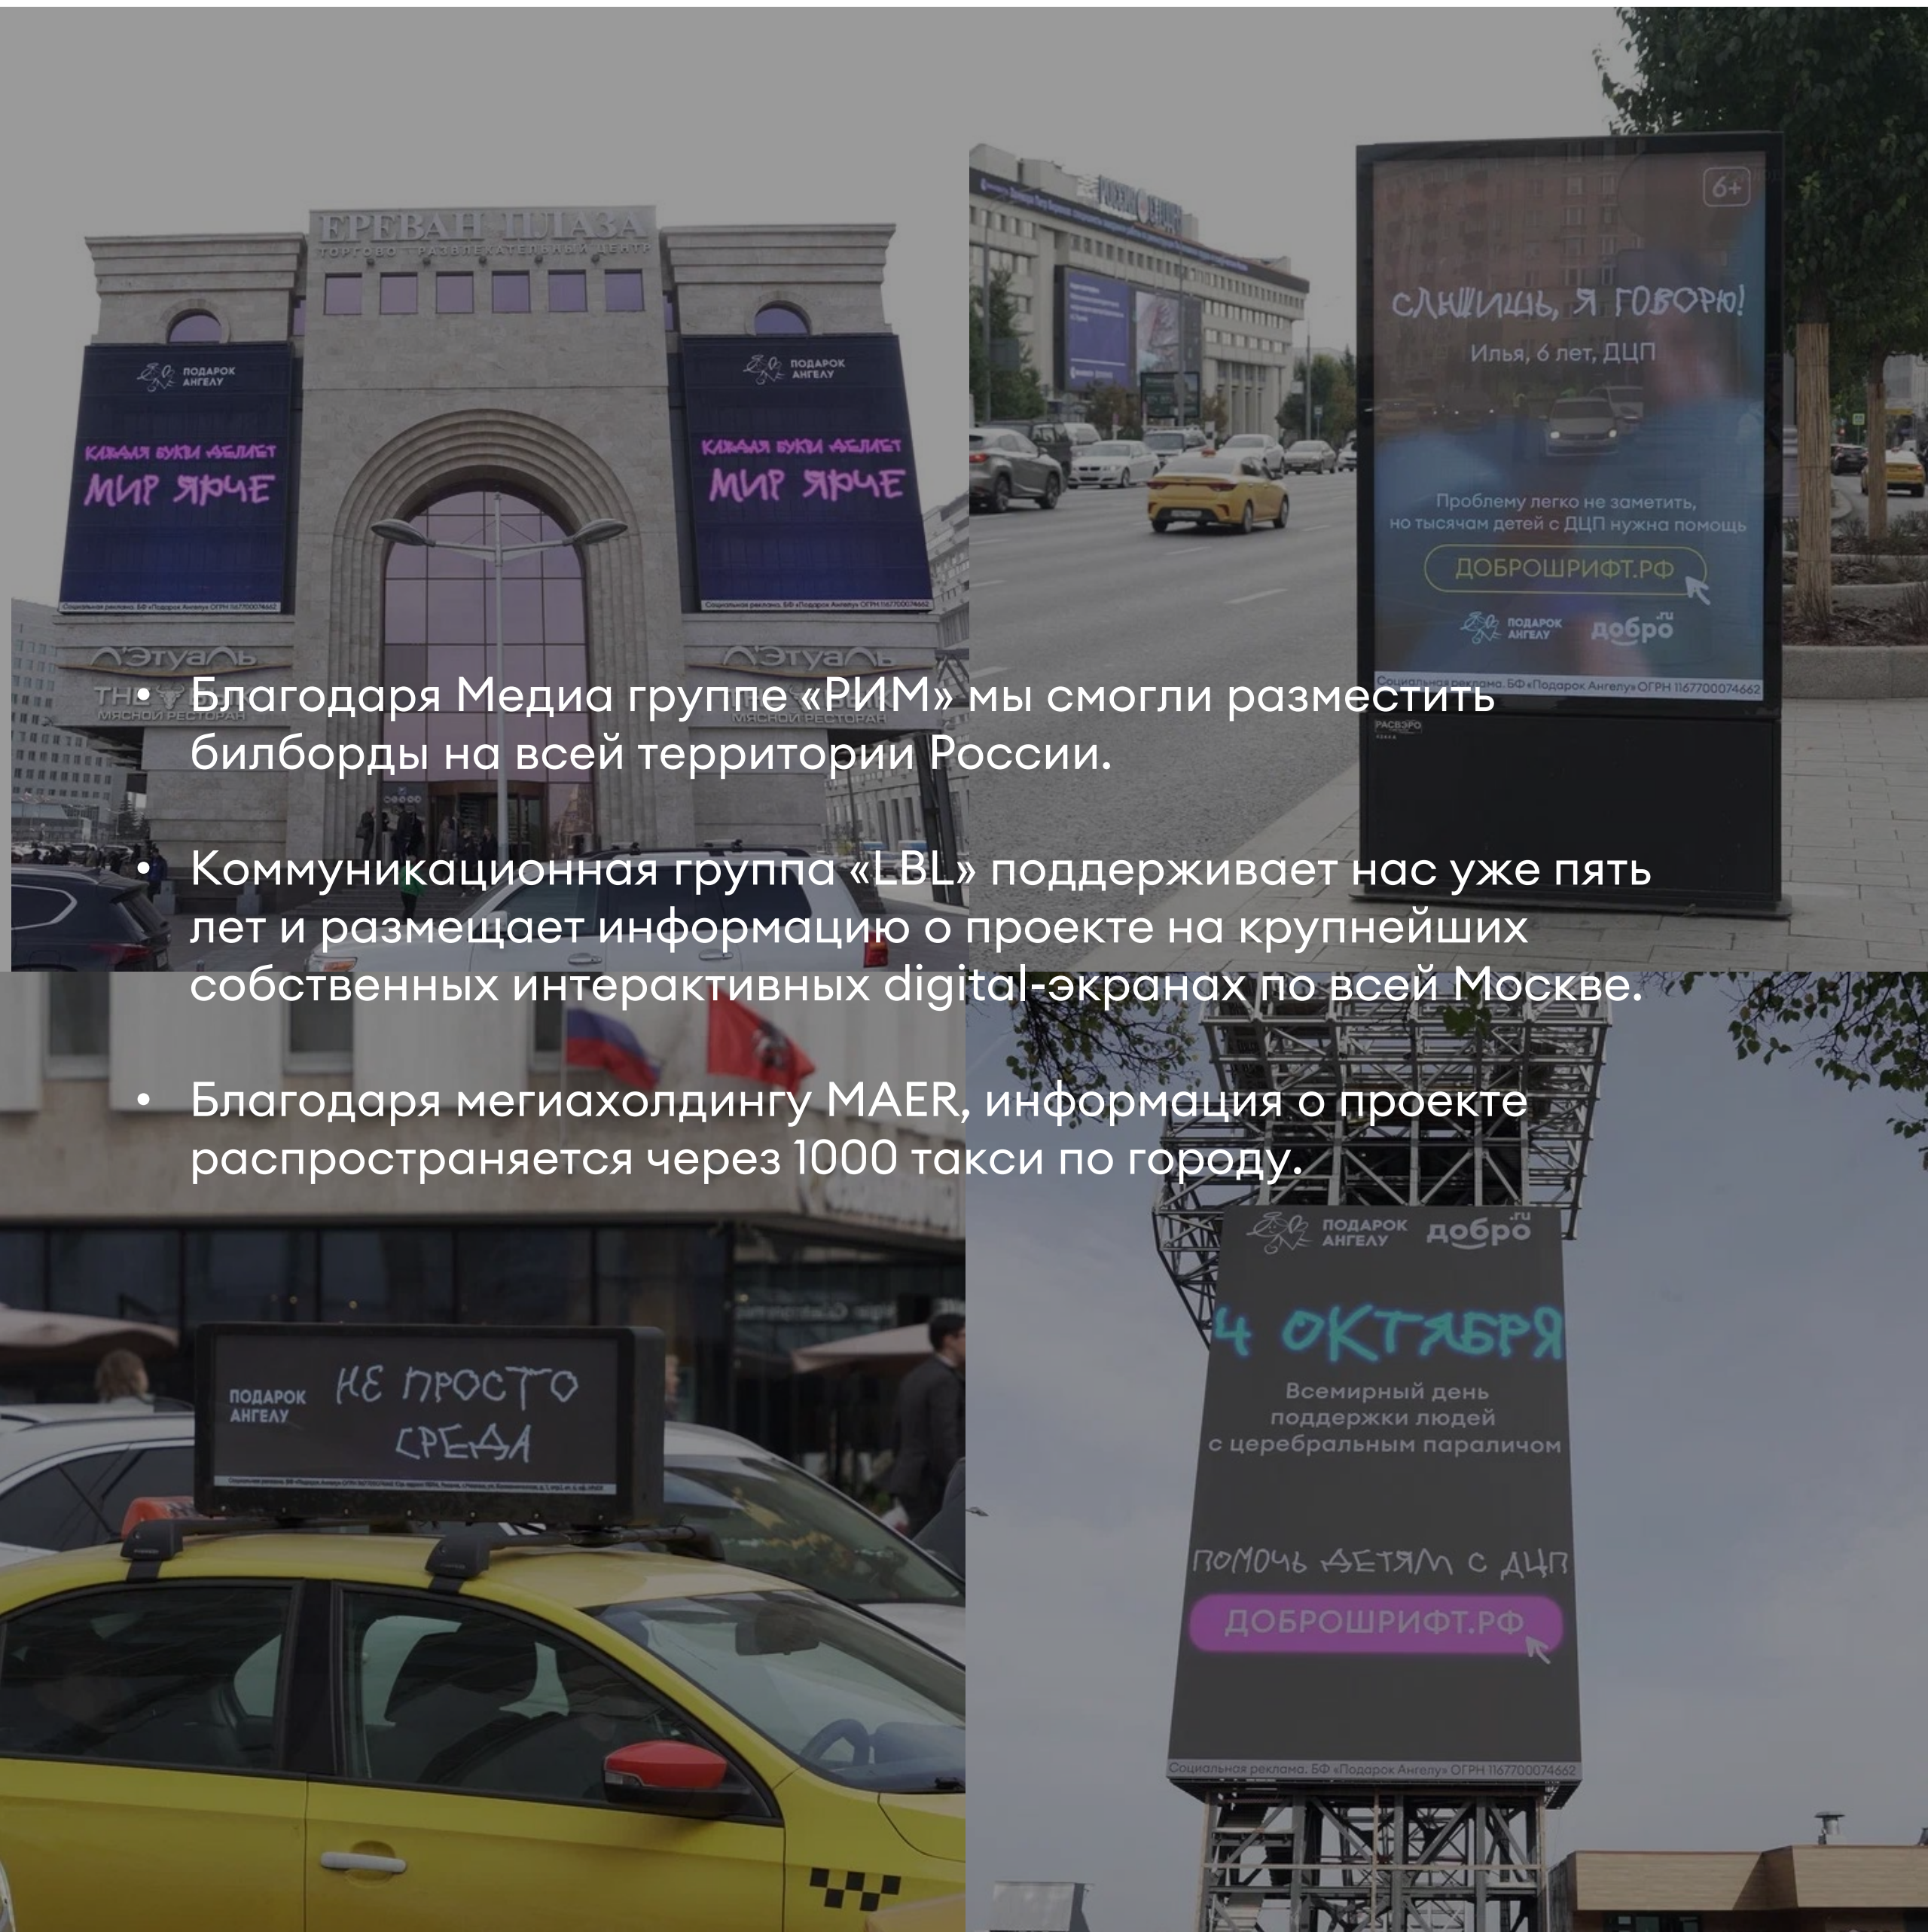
ЕРЕВАН ПЛАЗА
ТОРГОВО-РАЗВЛЕКАТЕЛЬНЫЙ ЦЕНТР

ПОДАРОК АНГЕЛУ
КАЖДАЯ БУКВА ДЕЛАЕТ
МИР ЯРЧЕ

ПОДАРОК АНГЕЛУ
КАЖДАЯ БУКВА ДЕЛАЕТ
МИР ЯРЧЕ

Л'Этуаль

6+
СЛЫШИШЬ, Я ГОВОРЮ!
Илья, 6 лет, ДЦП
Проблему легко не заметить, но тысячам детей с ДЦП нужна помощь
ДОБРОШРИФТ.РФ
ПОДАРОК АНГЕЛУ добро.ru
Социальная реклама. БФ «Подарок Ангелу» ОГРН 1167700074662

• Благодаря Медиа группе «РИМ» мы смогли разместить билборды на всей территории России.

• Коммуникационная группа «LBL» поддерживает нас уже пять лет и размещает информацию о проекте на крупнейших собственных интерактивных digital-экранах по всей Москве.

• Благодаря мегиахолдингу MAER, информация о проекте распространяется через 1000 такси по городу.

ПОДАРОК АНГЕЛУ
НЕ ПРОСТО СРЕДА

ПОДАРОК АНГЕЛУ добро.ru
4 ОКТЯБРЯ
Всемирный день поддержки людей с церебральным параличом
ПОМОЧЬ ДЕТЯМ С ДЦП
ДОБРОШРИФТ.РФ
Социальная реклама. БФ «Подарок Ангелу» ОГРН 1167700074662